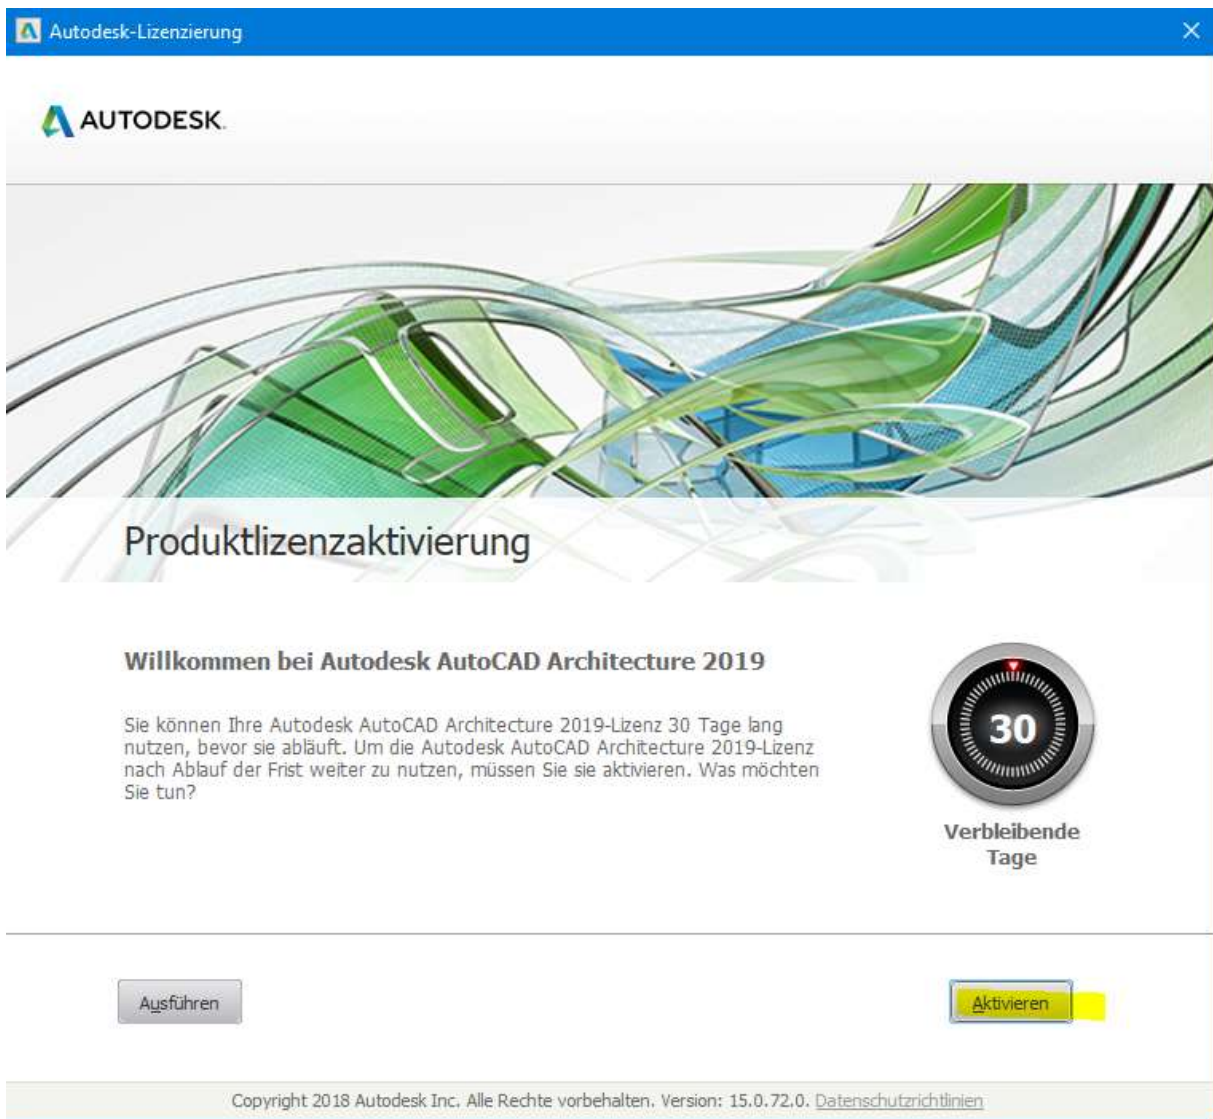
Autodesk-Lizenzierung

AUTODESK.

Produktlizenzaktivierung

Willkommen bei Autodesk AutoCAD Architecture 2019

Sie können Ihre Autodesk AutoCAD Architecture 2019-Lizenz 30 Tage lang nutzen, bevor sie abläuft. Um die Autodesk AutoCAD Architecture 2019-Lizenz nach Ablauf der Frist weiter zu nutzen, müssen Sie sie aktivieren. Was möchten Sie tun?

30

Verbleibende Tage

Ausführen

Aktivieren

Copyright 2018 Autodesk Inc. Alle Rechte vorbehalten. Version: 15.0.72.0. Datenschutzrichtlinien